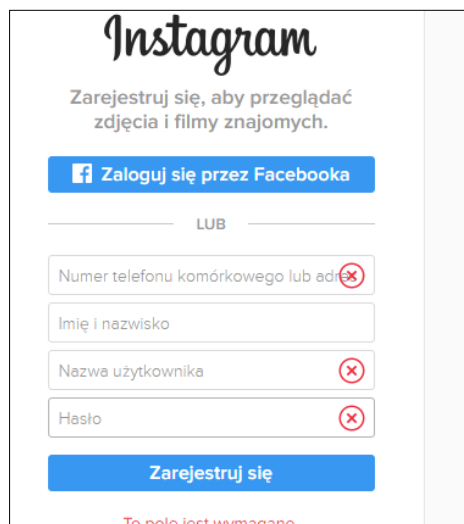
Instagram

Zarejestruj się, aby przeglądać zdjęcia i filmy znajomych.

Zaloguj się przez Facebooka

LUB

Numer telefonu komórkowego lub adre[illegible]

Imię i nazwisko

Nazwa użytkownika

Hasło

Zarejestruj się

To pole jest wymagane